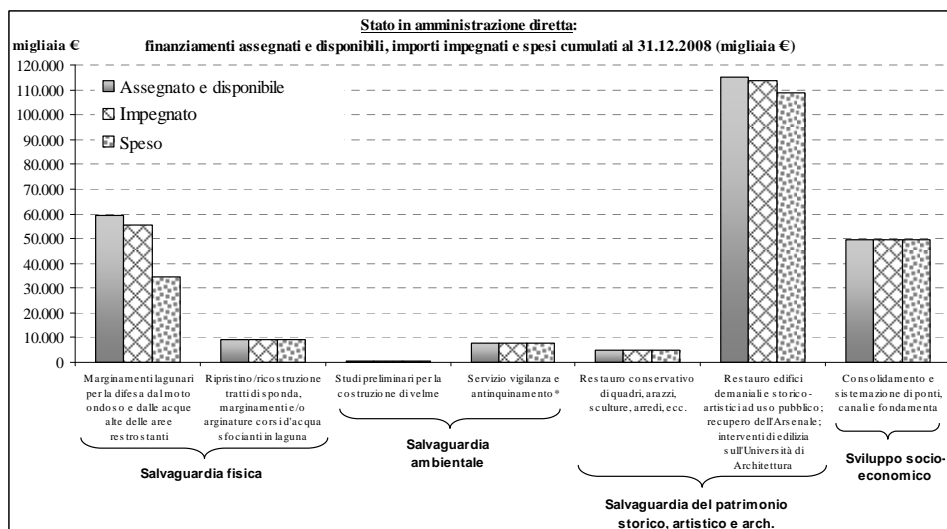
Stato in amministrazione diretta:
finanziamenti assegnati e disponibili, importi impegnati e spesi cumulati al 31.12.2008 (migliaia €)

migliaia €

120.000
110.000
100.000
90.000
80.000
70.000
60.000
50.000
40.000
30.000
20.000
10.000
0

Assegnato e disponibile
Impegnato
Speso

Marginamenti lagunari per la difesa dal moto ondoso e dalle acque alte delle aree retrostanti

Ripristino/ricostruzione tratti di sponda, marginamenti e/o arginature corsi d'acqua sfocianti in laguna

Studi preliminari per la costruzione di velme

Servizio vigilanza e antinquinamento *

Restauro conservativo di quadri, arazzi, sculture, arredi, ecc.

Restauro edifici demaniali e storico-artistici ad uso pubblico; recupero dell'Arsenale; interventi di edilizia sull'Università di Architettura

Consolidamento e sistemazione di ponti, canali e fondamenta

Salvaguardia fisica

Salvaguardia ambientale

Salvaguardia del patrimonio storico, artistico e arch.

Sviluppo socio-economico